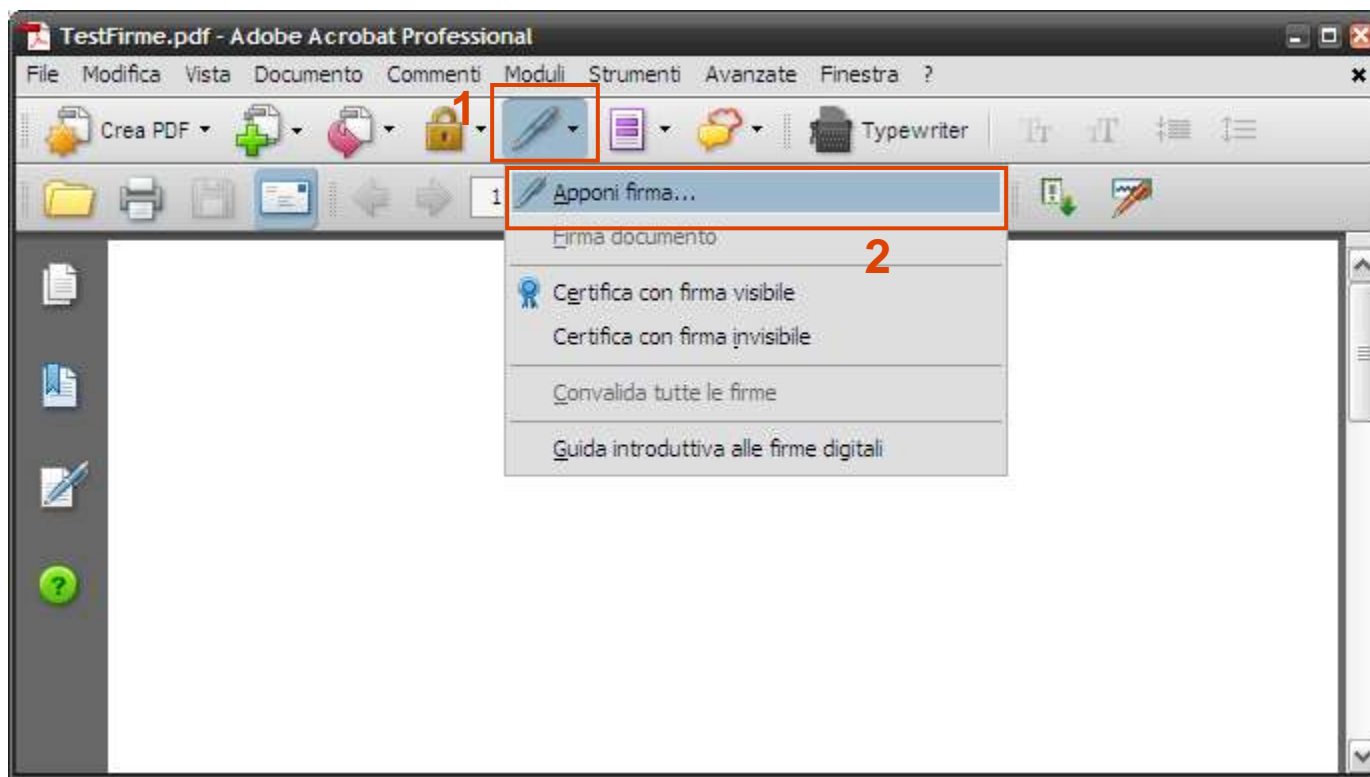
TestFirme.pdf - Adobe Acrobat Professional

File Modifica Vista Documento Commenti Moduli Strumenti Avanzate Finestra ?

Crea PDF

1

Typewriter

1

Apponi firma...

Firma documento

2

Certifica con firma visibile

Certifica con firma invisibile

Convalida tutte le firme

Guida introduttiva alle firme digitali

?